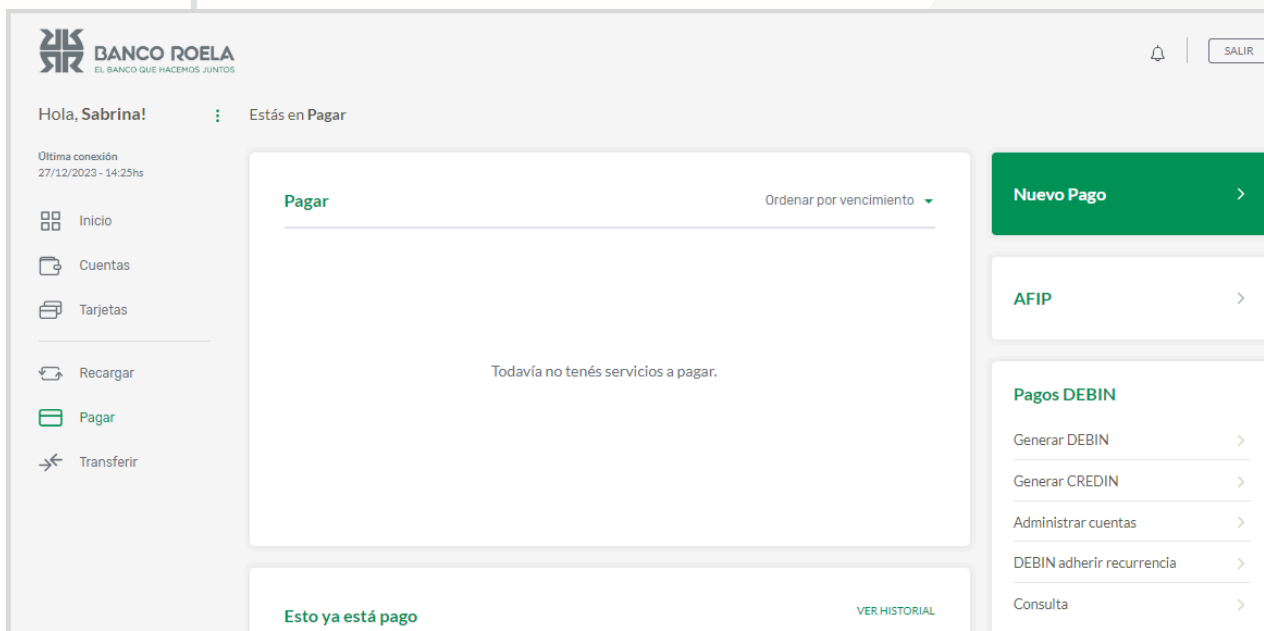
BANCO ROELA
EL BANCO QUE HACEMOS JUNTOS

SALIR

Hola, Sabrina!

Estás en Pagar

Última conexión
27/12/2023 - 14:25hs

Inicio
Cuentas
Tarjetas

Recargar
Pagar
Transferir

Pagar

Ordenar por vencimiento

Todavía no tenés servicios a pagar.

Esto ya está pago

VER HISTORIAL

Nuevo Pago

AFIP

Pagos DEBIN

Generar DEBIN
Generar CREDIN
Administrar cuentas
DEBIN adherir recurrencia
Consulta